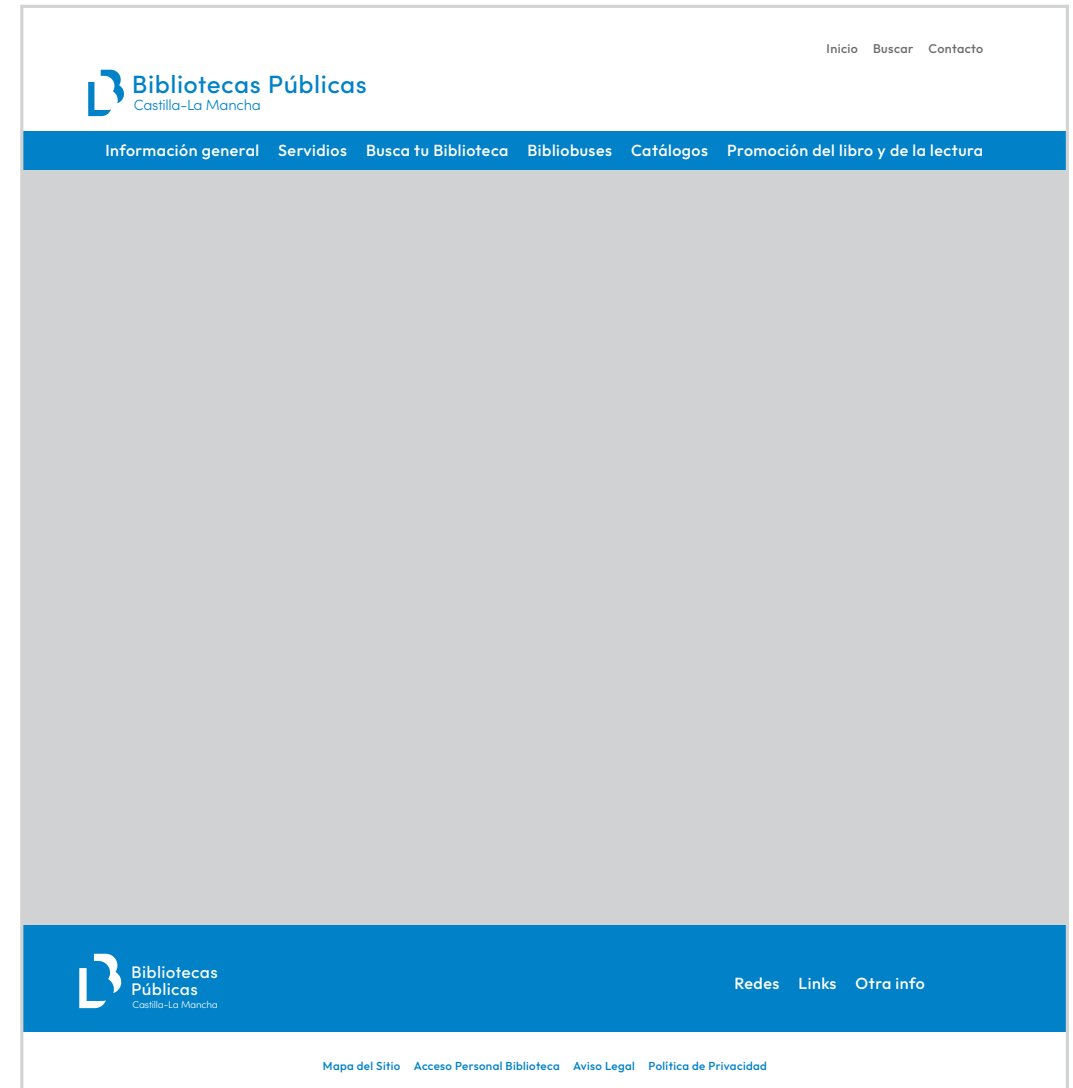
Inicio Buscar Contacto

Bibliotecas Públicas
Castilla-La Mancha

Información general Servidios Busca tu Biblioteca Bibliobuses Catálogos Promoción del libro y de la lectura

Bibliotecas
Públicas
Castilla-La Mancha

Redes Links Otra info

Mapa del Sitio Acceso Personal Biblioteca Aviso Legal Política de Privacidad